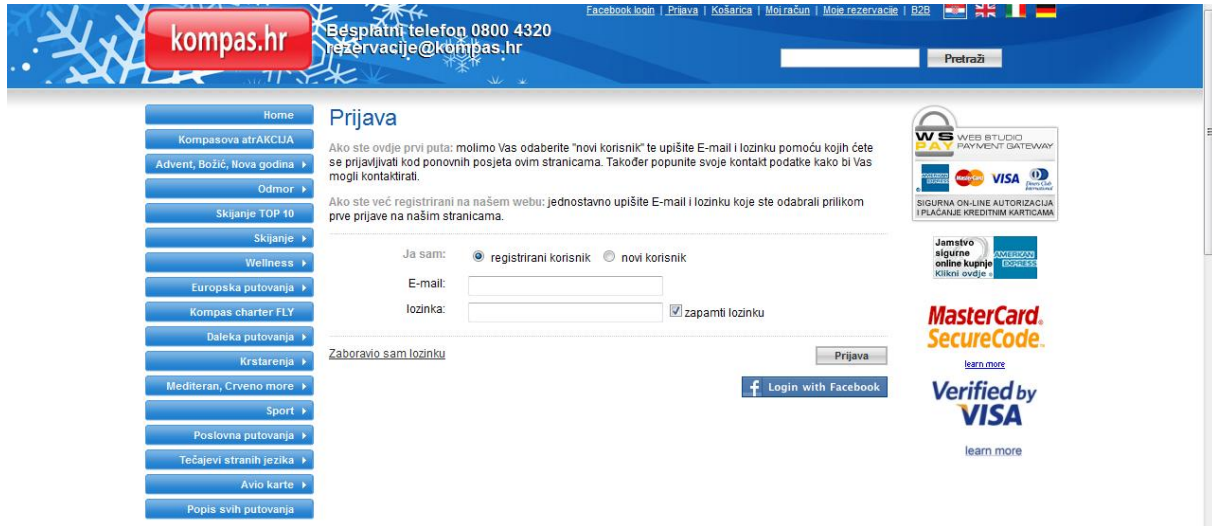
kompas.hr

Besplatni telefon 0800 4320
rezervacije@kompas.hr

Facebook login | Prijava | Košarica | Moj račun | Moje rezervacije | B2B

Pretraži

Home
Kompasova atrAKCIJA
Advent, Božić, Nova godina
Odmor
Skijanje TOP 10
Skijanje
Wellness
Europska putovanja
Kompas charter FLY
Daleka putovanja
Krstarenja
Mediteran, Crveno more
Sport
Poslovna putovanja
Tečajevi stranih jezika
Avio karte
Popis svih putovanja

Prijava

Ako ste ovdje prvi puta: molimo Vas odaberite "novi korisnik" te upišite E-mail i lozinku pomoću kojih ćete se prijavljivati kod ponovnih posjeta ovim stranicama. Također popunite svoje kontakt podatke kako bi Vas mogli kontaktirati.

Ako ste već registrirani na našem webu: jednostavno upišite E-mail i lozinku koje ste odabrali prilikom prve prijave na našim stranicama.

Ja sam: registrirani korisnik novi korisnik

E-mail:

lozinka: zapamti lozinku

Zaboravio sam lozinku

Prijava

Login with Facebook

WS PAY WEB STUDIO PAYMENT GATEWAY
AMERICAN EXPRESS MasterCard VISA Diners Club International
SIGURNA ON-LINE AUTORIZACIJA I PLAĆANJE KREDITNIM KARTICAMA

Jamstvo sigurne online kupnje Klikni ovdje AMERICAN EXPRESS

MasterCard. SecureCode.
learn more

Verified by VISA
learn more